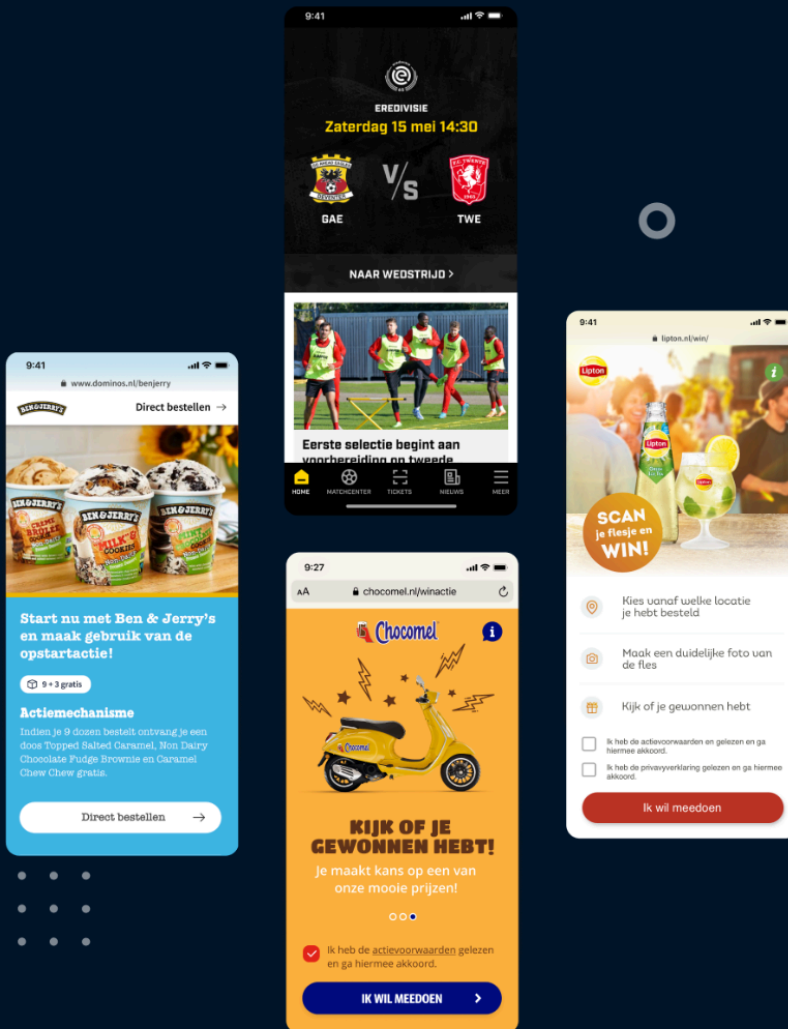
9:41

www.dominos.nl/benjerry

BEN & JERRY'S

Direct bestellen →

Start nu met Ben & Jerry's en maak gebruik van de opstartactie!

9 + 3 gratis

Actiemechanisme

Indien je 9 dozen besteld ontvang je een doos Topped Salted Caramel, Non Dairy Chocolate Fudge Brownie en Caramel Chew Chew gratis.

Direct bestellen →

9:41

EREDIVISIE

Zaterdag 15 mei 14:30

V/S

GAE

TWE

NAAR WEDSTRIJD >

Eerste selectie begint aan voorbereiding op tweede

HOME MATCHCENTER TICKETS NIEUWS MEER

9:27

AA chocomel.nl/winactie

Chocomel

KIJK OF JE GEWONNEN HEBT!

Je maakt kans op een van onze mooie prijzen!

Ik heb de actievoorwaarden gelezen en ga hiermee akkoord.

IK WIL MEEDOEN >

9:41

lipton.nl/win/

Lipton

SCAN je flesje en WIN!

Kies vanaf welke locatie je hebt besteld

Maak een duidelijke foto van de fles

Kijk of je gewonnen hebt

Ik heb de actievoorwaarden en gelezen en ga hiermee akkoord.

Ik heb de privacyverklaring gelezen en ga hiermee akkoord.

Ik wil meedoen